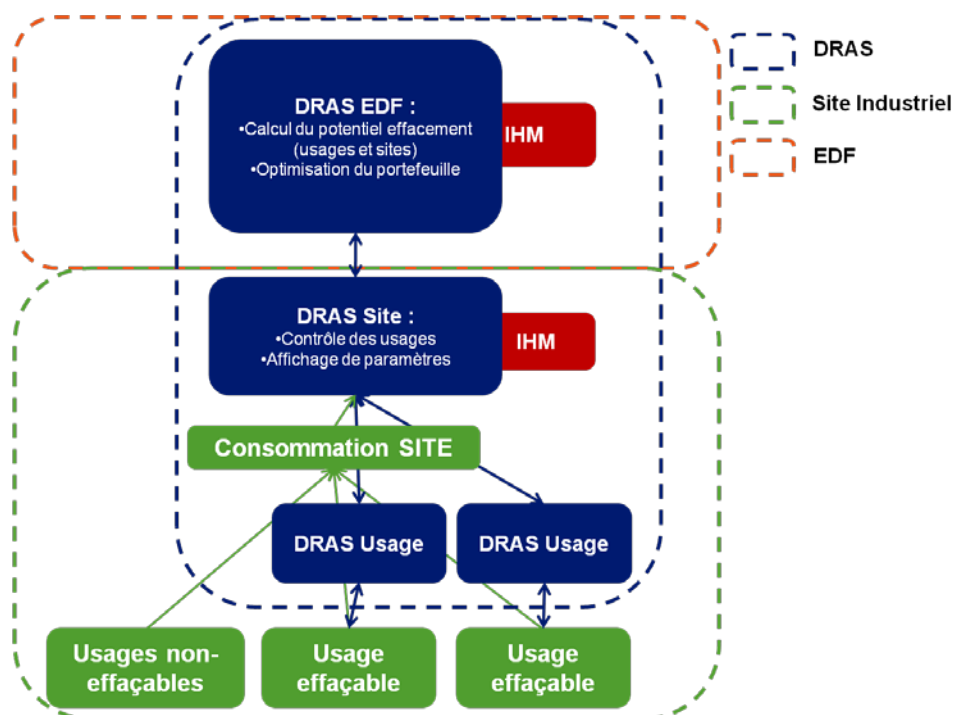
DRAS EDF :
•Calcul du potentiel effacement (usages et sites)
•Optimisation du portefeuille

IHM

DRAS

Site Industriel

EDF

DRAS Site :
•Contrôle des usages
•Affichage de paramètres

IHM

Consommation SITE

DRAS Usage

DRAS Usage

Usages non-effaçables

Usage effaçable

Usage effaçable